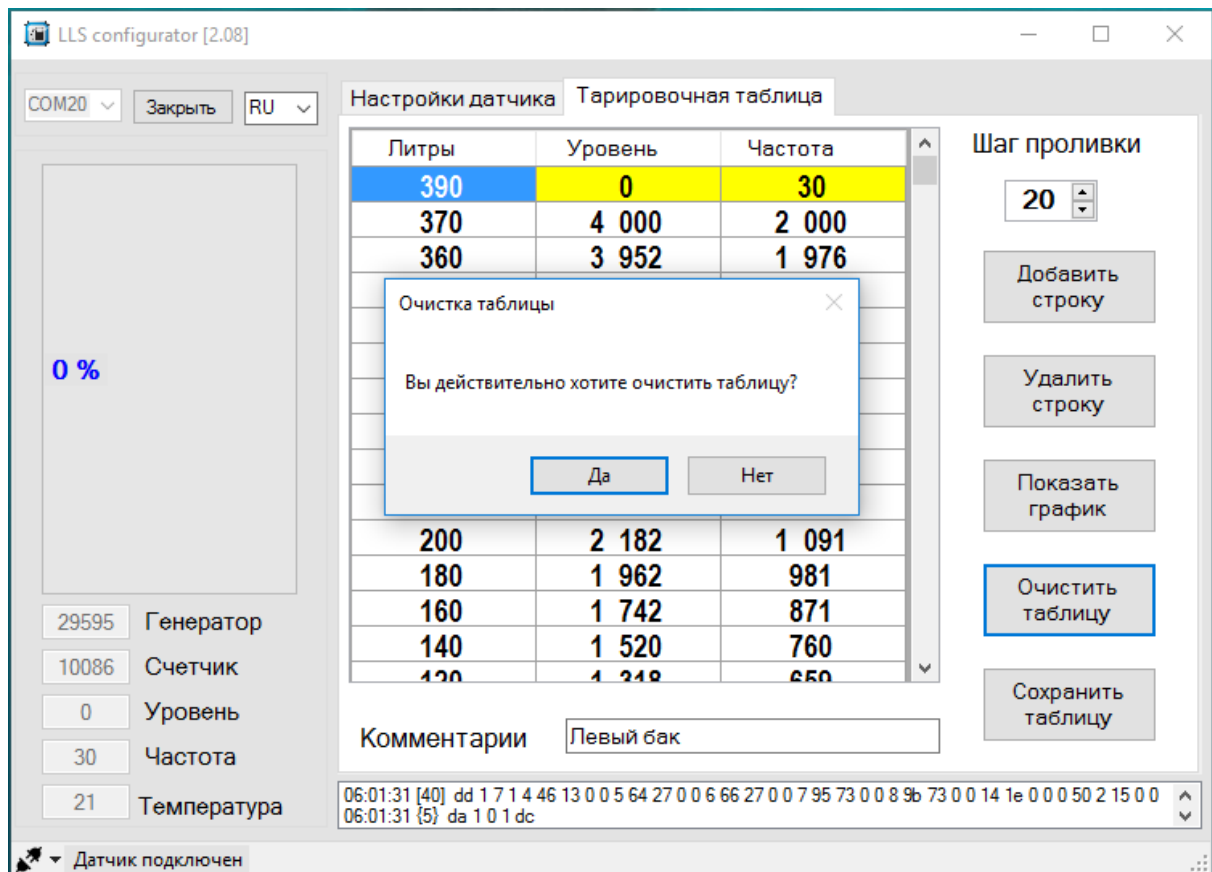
LLS configurator [2.08]

COM20 Закрыть RU

Настройки датчика Тарировочная таблица

| Литры | Уровень | Частота |
|---|---|---|
| 390 | 0 | 30 |
| 370 | 4 000 | 2 000 |
| 360 | 3 952 | 1 976 |
| 200 | 2 182 | 1 091 |
| 180 | 1 962 | 981 |
| 160 | 1 742 | 871 |
| 140 | 1 520 | 760 |
| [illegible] | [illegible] | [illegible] |

Шаг проливки
20

Добавить строку
Удалить строку
Показать график
Очистить таблицу
Сохранить таблицу

Очистка таблицы
Вы действительно хотите очистить таблицу?
Да Нет

0 %

29595 Генератор
10086 Счетчик
0 Уровень
30 Частота
21 Температура

Комментарии Левый бак

06:01:31 [40] dd 1 7 1 4 46 13 0 0 5 64 27 0 0 6 66 27 0 0 7 95 73 0 0 8 9b 73 0 0 14 1e 0 0 0 50 2 15 0 0
06:01:31 {5} da 1 0 1 dc

Датчик подключен